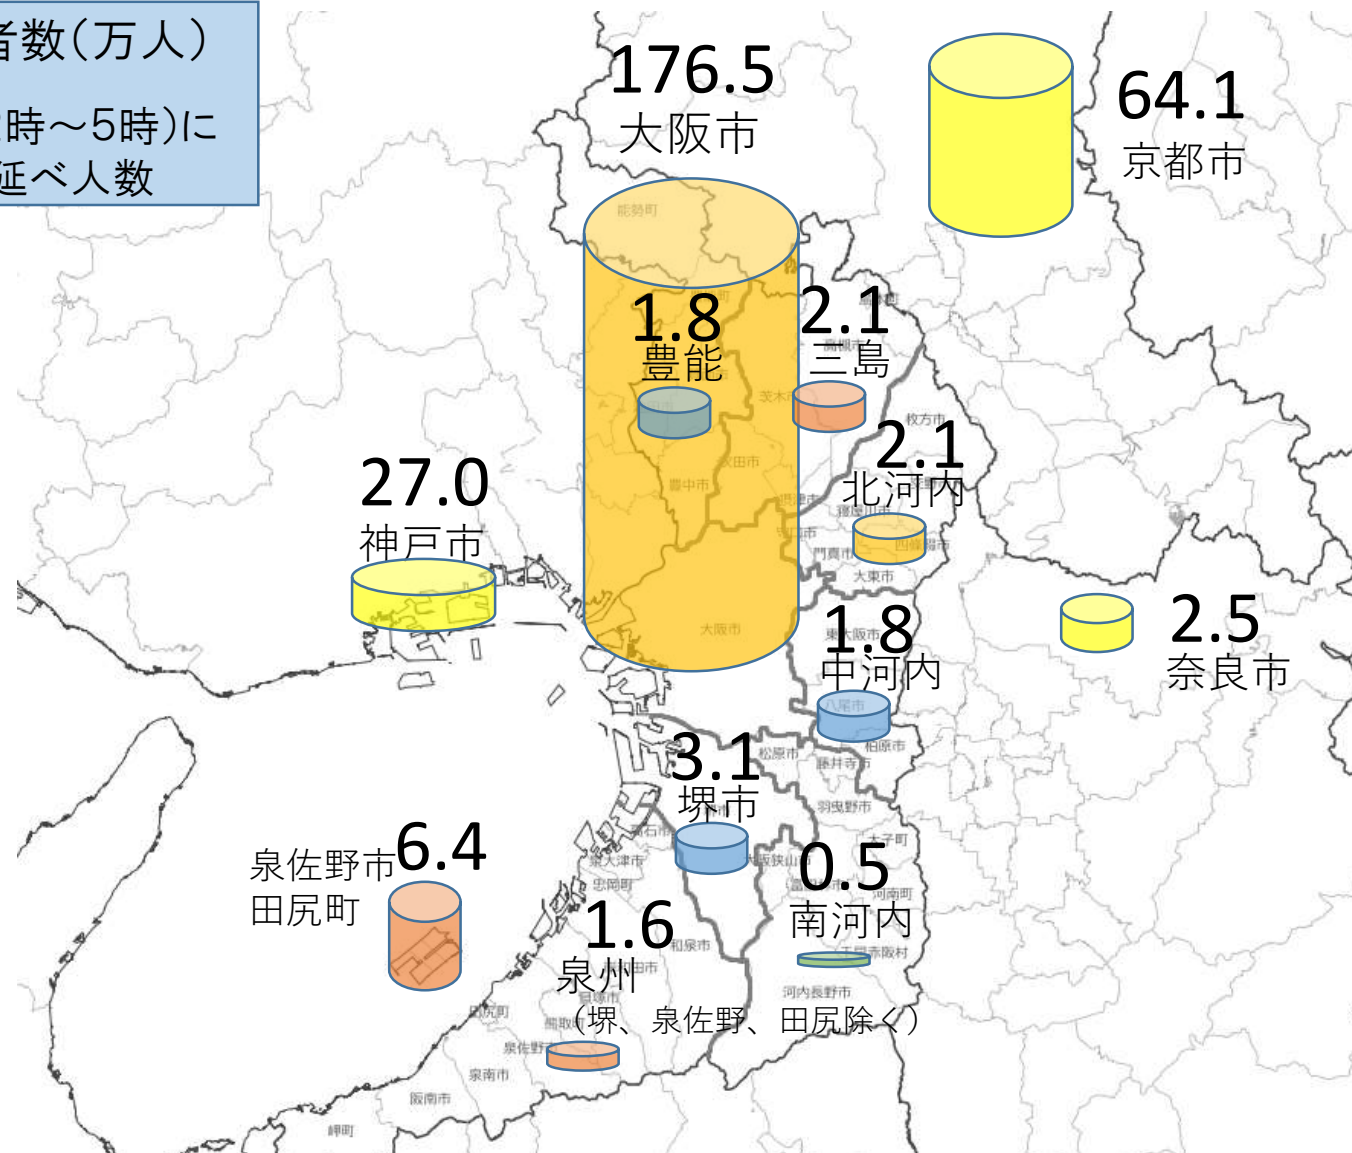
者数(万人)

時～5時)に
延べ人数

176.5
大阪市

64.1
京都市

1.8
豊能

2.1
三島

2.1
北河内

27.0
神戸市

1.8
中河内

2.5
奈良市

3.1
堺市

泉佐野市
田尻町
6.4

0.5
南河内

1.6
泉州
(堺、泉佐野、田尻除く)